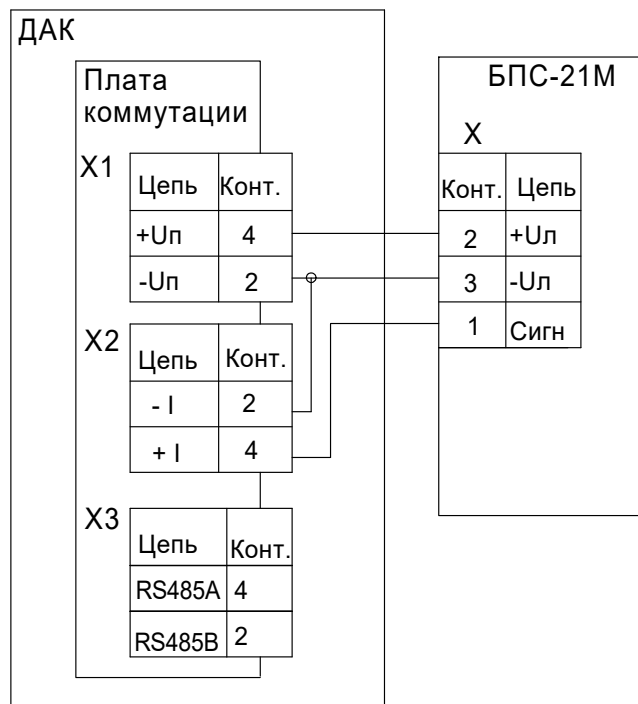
ДАК

Плата коммутации

X1

| Цепь | Конт. |
|---|---|
| +Uп | 4 |
| -Uп | 2 |

X2

| Цепь | Конт. |
|---|---|
| - I | 2 |
| + I | 4 |

X3

| Цепь | Конт. |
|---|---|
| RS485A | 4 |
| RS485B | 2 |

БПС-21М

X

| Конт. | Цепь |
|---|---|
| 2 | +Uл |
| 3 | -Uл |
| 1 | Сигн |